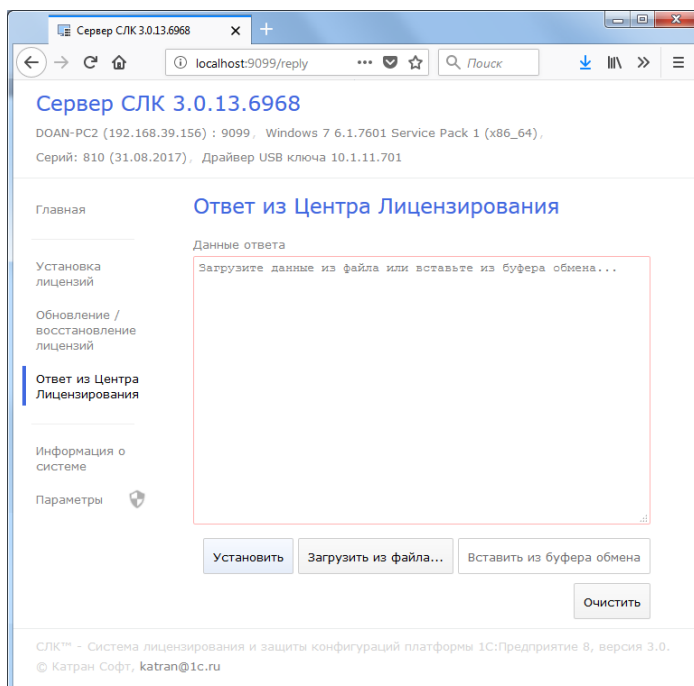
Сервер СЛК 3.0.13.6968

localhost:9099/reply

Поиск

Сервер СЛК 3.0.13.6968

DOAN-PC2 (192.168.39.156) : 9099, Windows 7 6.1.7601 Service Pack 1 (x86_64),

Серий: 810 (31.08.2017), Драйвер USB ключа 10.1.11.701

Главная

Установка лицензий

Обновление / восстановление лицензий

Ответ из Центра Лицензирования

Информация о системе

Параметры

Ответ из Центра Лицензирования

Данные ответа

Загрузите данные из файла или вставьте из буфера обмена...

Установить

Загрузить из файла...

Вставить из буфера обмена

Очистить

СЛК™ - Система лицензирования и защиты конфигураций платформы 1С:Предприятие 8, версия 3.0.

© Катран Софт, katran@1c.ru